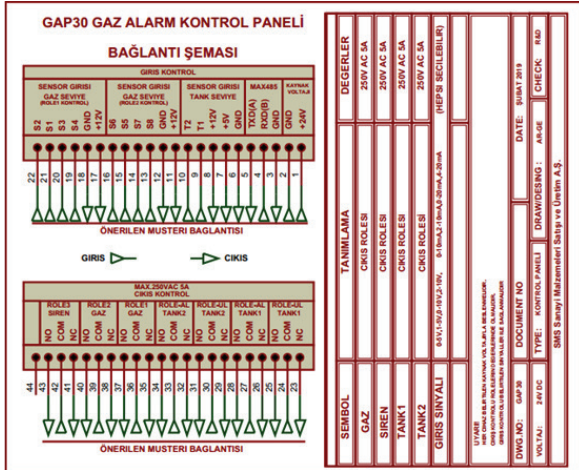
GAP30 GAZ ALARM KONTROL PANELİ

BAĞLANTI ŞEMASI

GIRIS KONTROL

SENSOR GIRISI GAZ SEVIYE (ROLE1 KONTROL)

SENSOR GIRISI GAZ SEVIYE (ROLE2 KONTROL)

SENSOR GIRISI TANK SEVIYE

MAX485

KAYNAK VOLTAJI

S2 S1 S3 S4 GND +12V S6 S5 S7 S8 GND +12V T2 T1 +12V +5V GND TXD(A) RXD(B) GND GND +24V

22 21 20 19 18 17 16 15 14 13 12 11 10 9 8 7 6 5 4 3 2 1

ÖNERILEN MUSTERI BAGLANTISI

GIRIS

CIKIS

MAX.250VAC 5A CIKIS KONTROL

ROLE5 SIREN

ROLE2 GAZ

ROLE1 GAZ

ROLE-AL TANK2

ROLE-UL TANK2

ROLE-AL TANK1

ROLE-UL TANK1

NO COM NC NO COM NC NO COM NC NO COM NC NO COM NC NO COM NC NO COM NC

44 43 42 41 40 39 38 37 36 35 34 33 32 31 30 29 28 27 26 25 24 23

ÖNERILEN MUSTERI BAGLANTISI

| SEMBOL | TANIMLAMA | DEGERLER |
|---|---|---|
| GAZ | CIKIS ROLESI | 250V AC 5A |
| SIREN | CIKIS ROLESI | 250V AC 5A |
| TANK1 | CIKIS ROLESI | 250V AC 5A |
| TANK2 | CIKIS ROLESI | 250V AC 5A |
| GIRIS SINYALI | 0-5V,1-5V,0-10V,2-10V, 0-10mA,2-10mA,0-20mA,4-20mA | (HEPSI SECILEBILIR) |

UYARI
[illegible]

DWG.NO: GAP 30 | DOCUMENT NO | DATE: ŞUBAT 2019
VOLTAJ: 24V DC | TYPE: KONTROL PANELI | DRAW/DESING: AR-GE | CHECK: R&D

SMS Sanayi Malzemeleri Satış ve Üretim A.Ş.